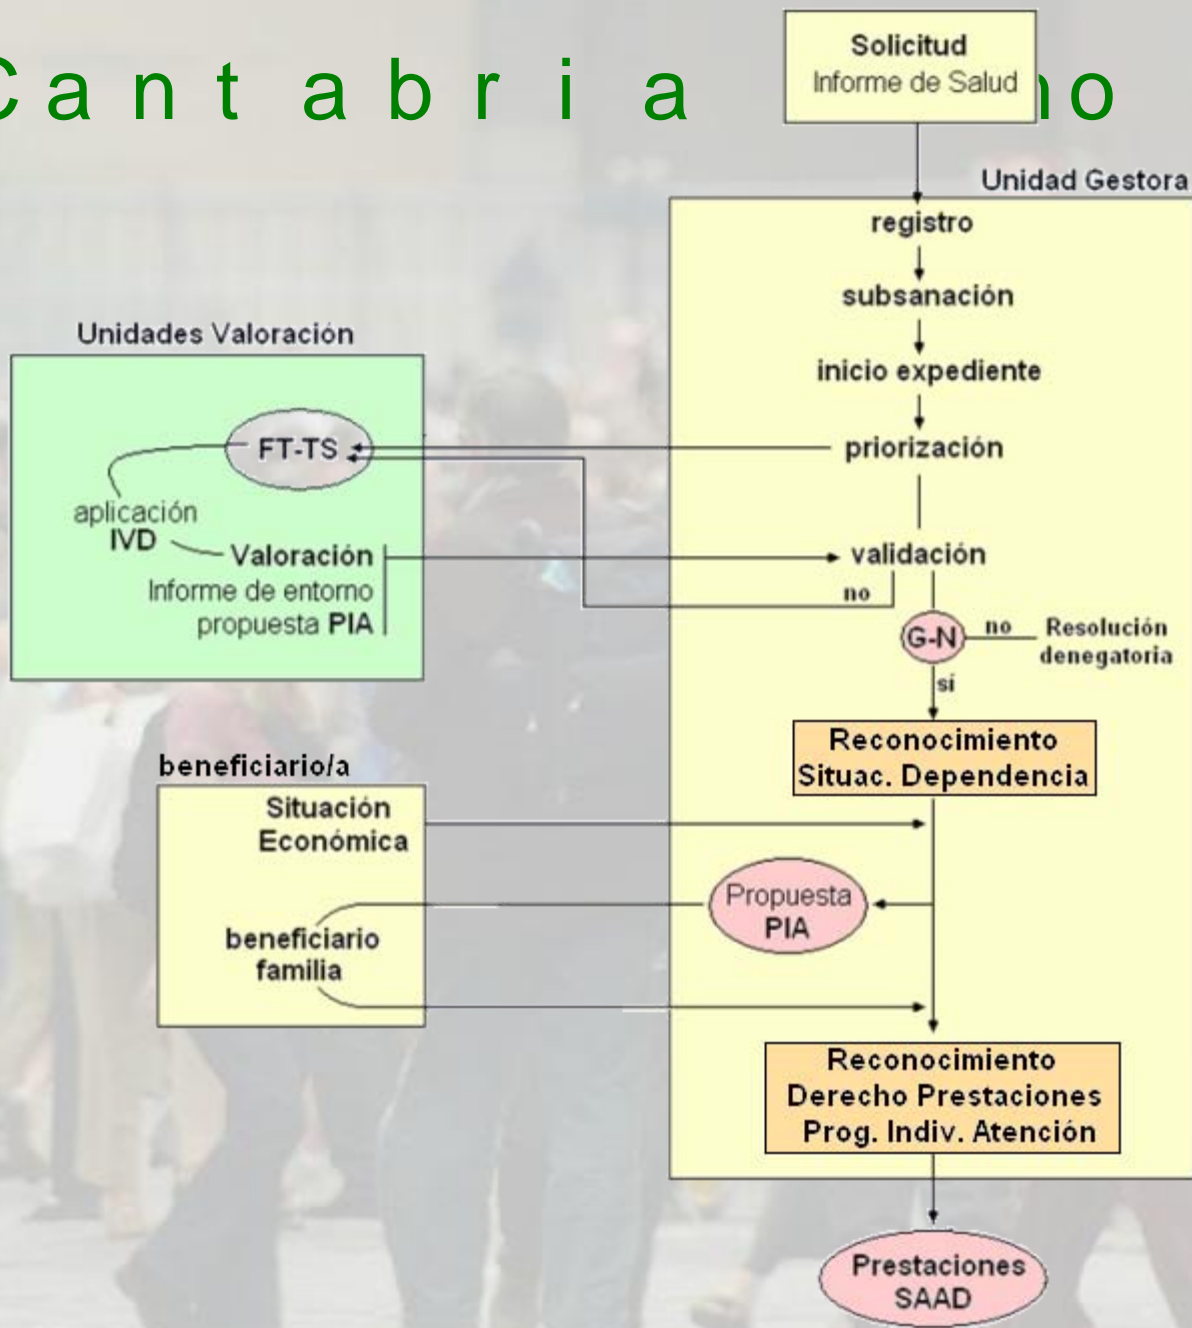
Cantabria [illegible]o

Solicitud
Informe de Salud

Unidad Gestora

registro

subsanación

inicio expediente

priorización

validación

no

G-N

no

Resolución denegatoria

sí

Reconocimiento Situac. Dependencia

Unidades Valoración

FT-TS

aplicación IVD

Valoración

Informe de entorno

propuesta PIA

beneficiario/a

Situación Económica

beneficiario familia

Propuesta PIA

Reconocimiento Derecho Prestaciones Prog. Indiv. Atención

Prestaciones SAAD